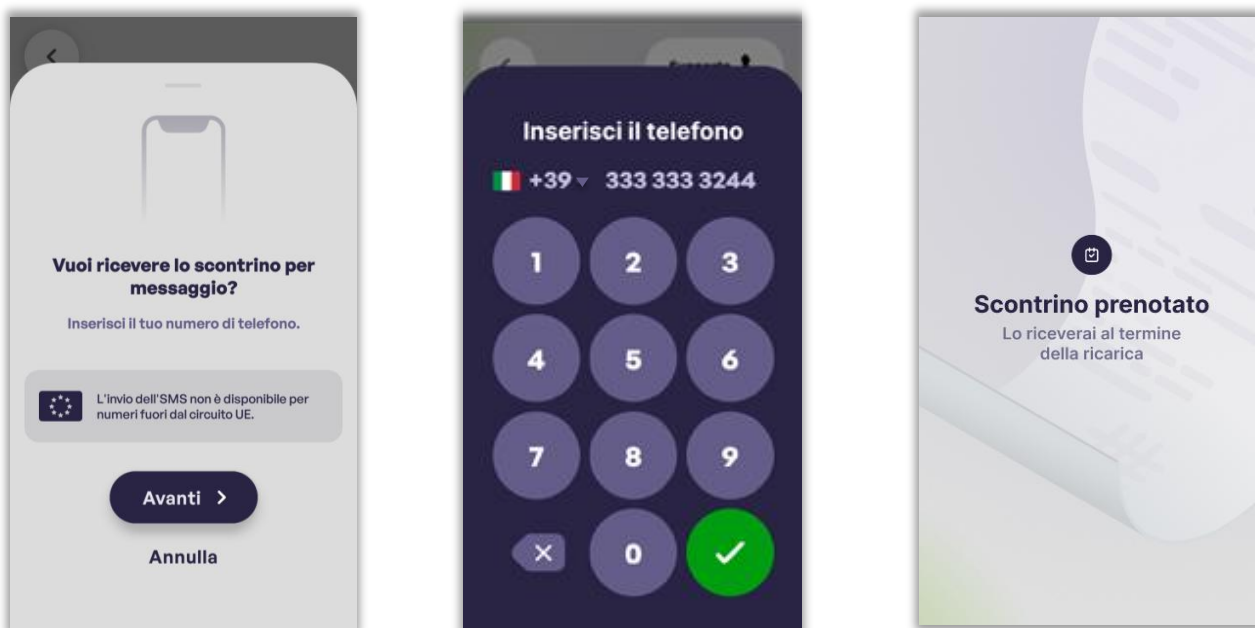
Vuoi ricevere lo scontrino per messaggio?

Inserisci il tuo numero di telefono.

L'invio dell'SMS non è disponibile per numeri fuori dal circuito UE.

Avanti >

Annulla

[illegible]

Inserisci il telefono

+39 333 333 3244

1
2
3
4
5
6
7
8
9
0

Scontrino prenotato

Lo riceverai al termine della ricarica